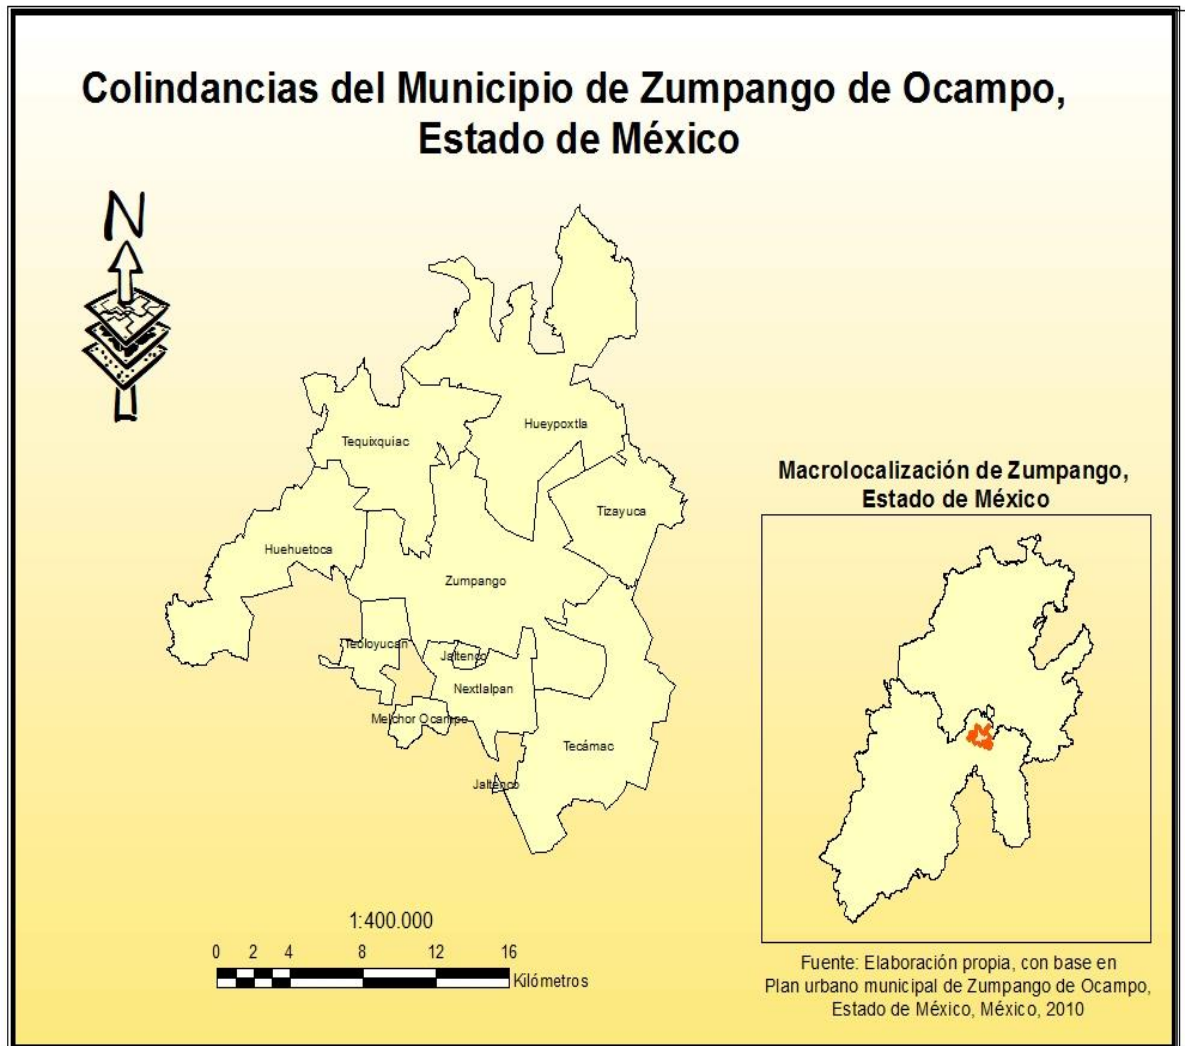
Colindancias del Municipio de Zumpango de Ocampo, Estado de México

N

Tequixquiac

Hueypoxtla

Tizayuca

Huehuetoca

Zumpango

Teoloyucan

Jaltenco

Nextlalpan

Melchor Ocampo

Tecámac

Jaltenco

Macrolocalización de Zumpango, Estado de México

1:400.000

0 2 4 8 12 16

Kilómetros

Fuente: Elaboración propia, con base en Plan urbano municipal de Zumpango de Ocampo, Estado de México, México, 2010